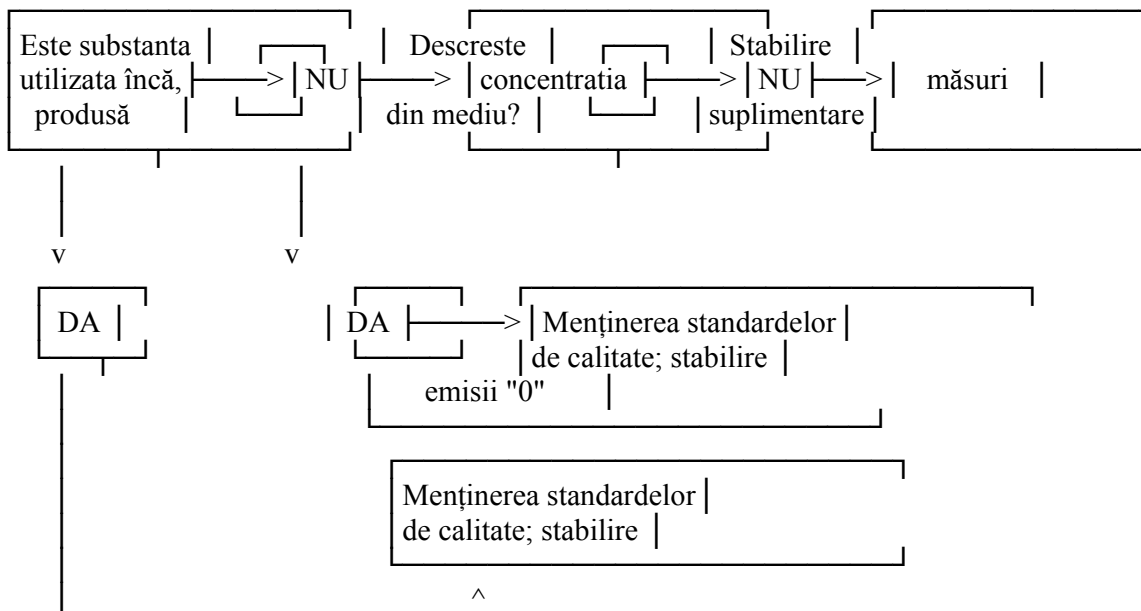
Este substanta utilizata încă, produsă

NU

Descreste concentratia din mediu?

NU

Stabilire măsuri suplimentare

v

v

DA

DA

Menținerea standardelor de calitate; stabilire emisii "0"

Menținerea standardelor de calitate; stabilire

^